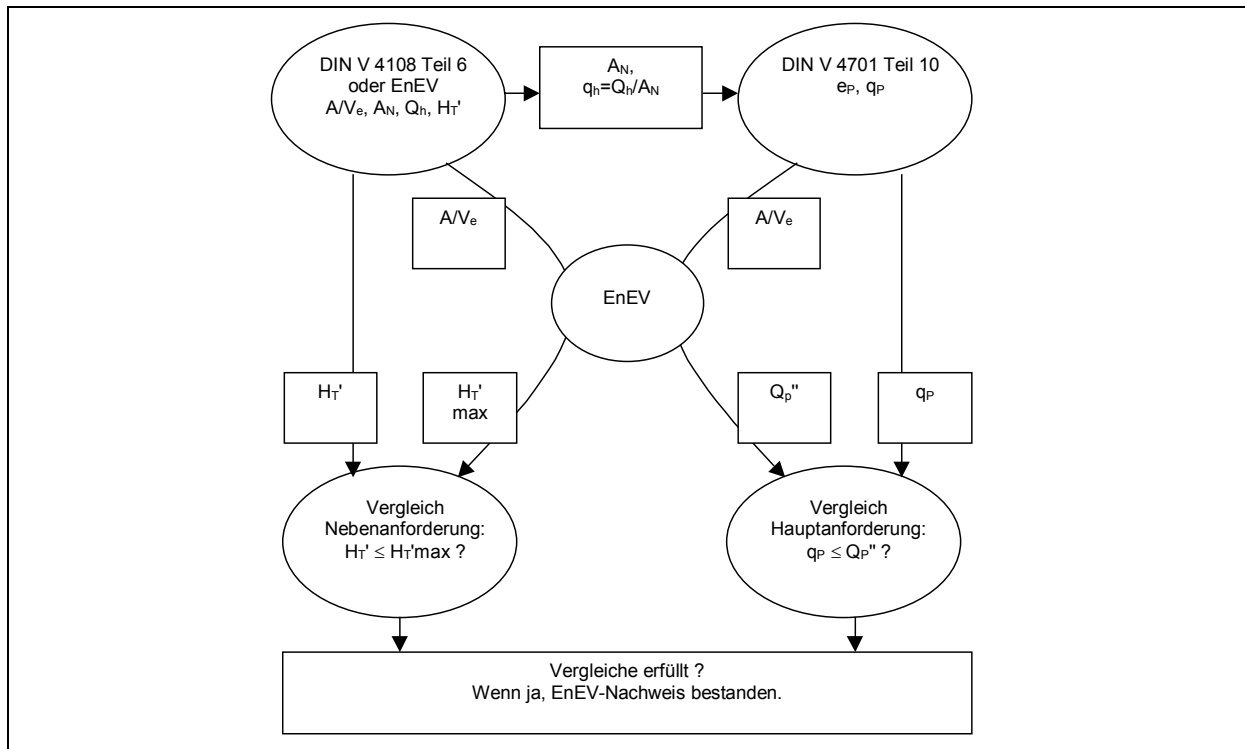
DIN V 4108 Teil 6
oder EnEV
$A/V_e$, $A_N$, $Q_h$, $H_T'$

$A_N$,
$q_h=Q_h/A_N$

DIN V 4701 Teil 10
$e_P$, $q_P$

$A/V_e$

$A/V_e$

EnEV

$H_T'$

$H_T'$
max

$Q_p''$

$q_P$

Vergleich
Nebenanforderung:
$H_T' \leq H_T'$max ?

Vergleich
Hauptanforderung:
$q_P \leq Q_P''$ ?

Vergleiche erfüllt ?
Wenn ja, EnEV-Nachweis bestanden.